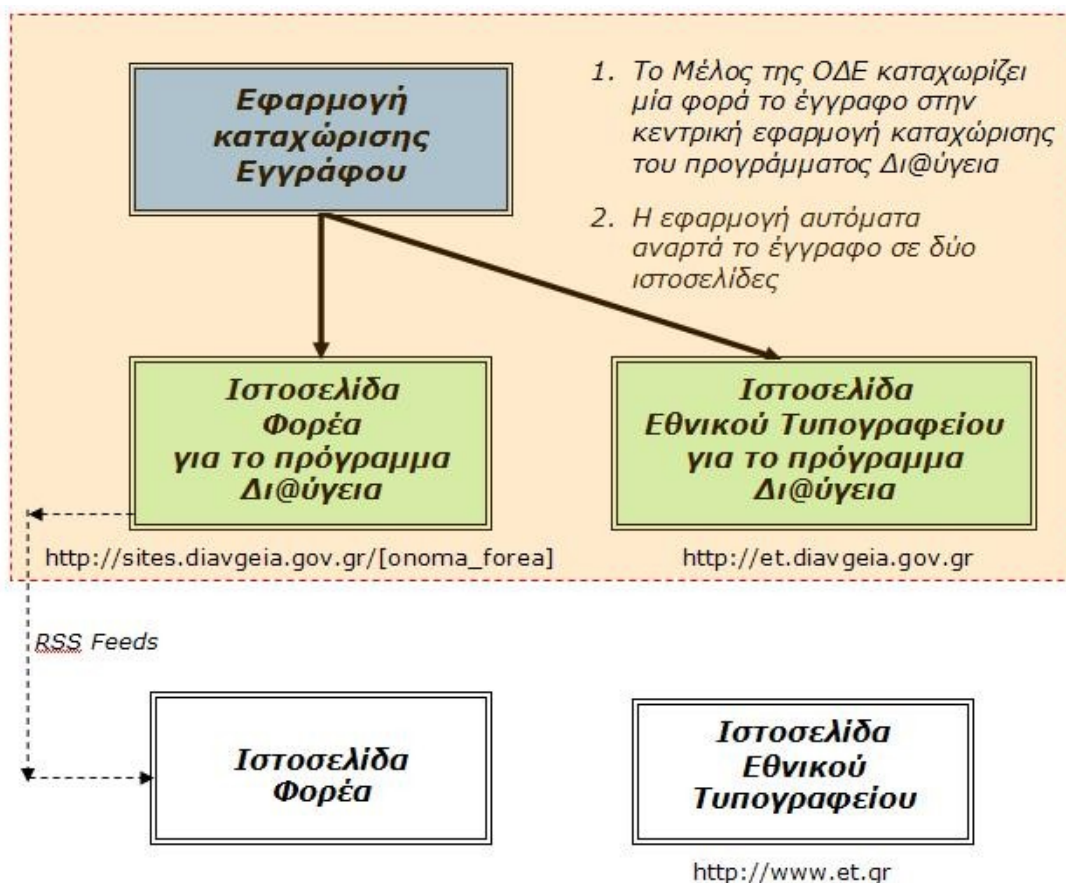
Εφαρμογή καταχώρισης Εγγράφου

1. Το Μέλος της ΟΔΕ καταχωρίζει μία φορά το έγγραφο στην κεντρική εφαρμογή καταχώρισης του προγράμματος Δι@ύγεια

2. Η εφαρμογή αυτόματα αναρτά το έγγραφο σε δύο ιστοσελίδες

Ιστοσελίδα Φορέα για το πρόγραμμα Δι@ύγεια

http://sites.diavgeia.gov.gr/[onoma_forea]

Ιστοσελίδα Εθνικού Τυπογραφείου για το πρόγραμμα Δι@ύγεια

http://et.diavgeia.gov.gr

RSS Feeds

Ιστοσελίδα Φορέα

Ιστοσελίδα Εθνικού Τυπογραφείου

http://www.et.gr